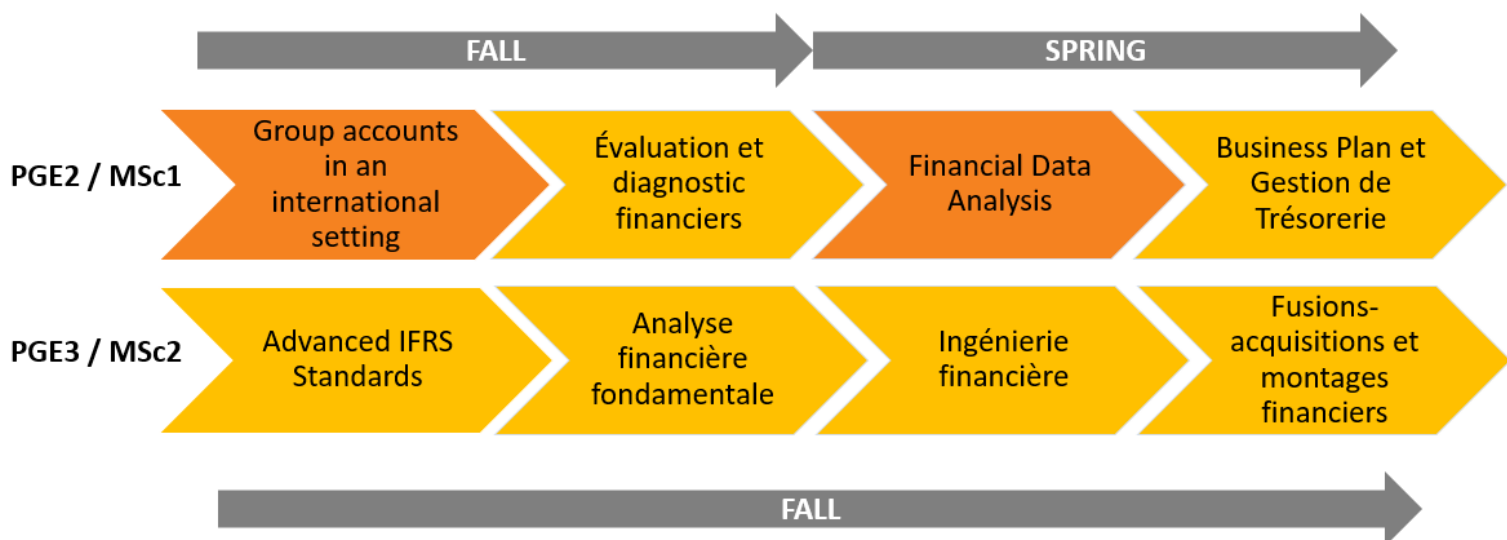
FALL

SPRING

PGE2 / MSc1

Group accounts in an international setting

Évaluation et diagnostic financiers

Financial Data Analysis

Business Plan et Gestion de Trésorerie

PGE3 / MSc2

Advanced IFRS Standards

Analyse financière fondamentale

Ingénierie financière

Fusions-acquisitions et montages financiers

FALL